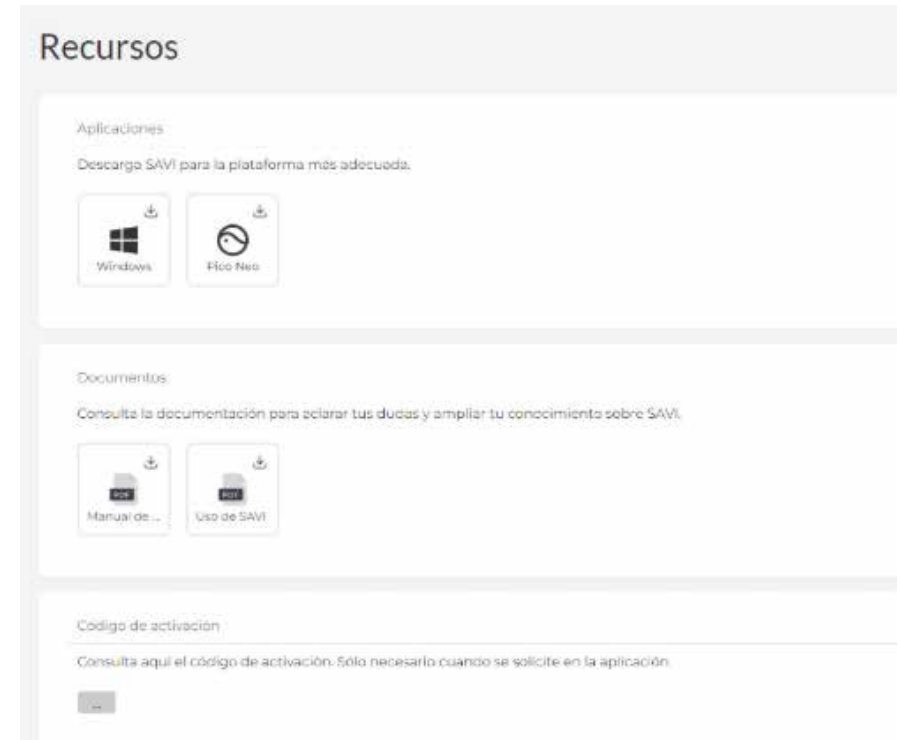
Recursos

Aplicaciones

Descarga SAVI para la plataforma más adecuada.

Windows

Pico Neo

Documentos

Consulta la documentación para aclarar tus dudas y ampliar tu conocimiento sobre SAVI.

PDF
Manual de ...

PDF
Uso de SAVI

Codigo de activación

Consulta aqui el código de activación. Sólo necesario cuando se solicite en la aplicación.

...